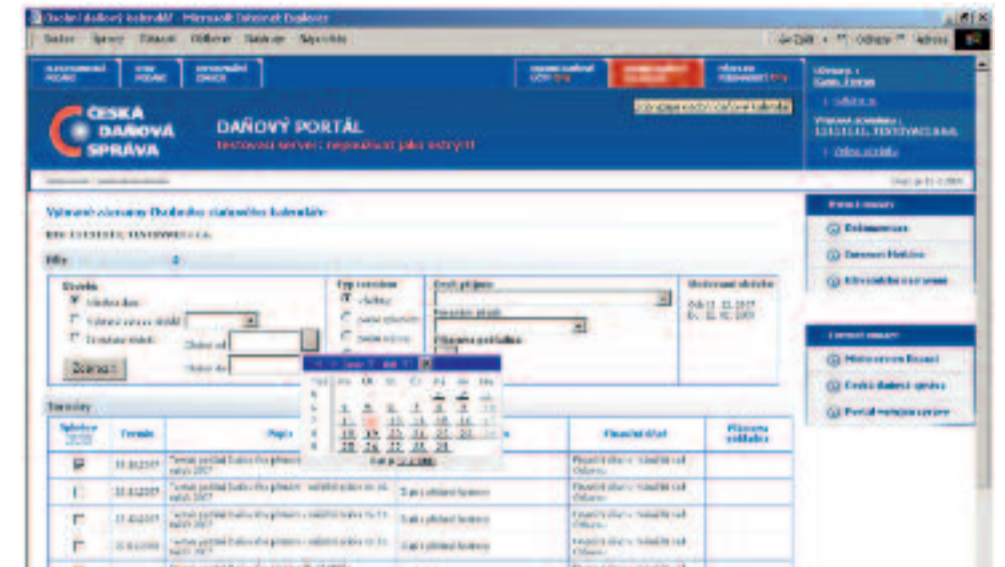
Osobní daňový kalendář - Microsoft Internet Explorer

Soubor Úpravy Zobrazit Oblíbené Nástroje Nápověda

ČESKÁ DAŇOVÁ SPRÁVA

DAŇOVÝ PORTÁL

testovací server: nepoužívat jako ostrý!!!

Zobrazení osobního daňového kalendáře

Výpis termínů z osobního daňového kalendáře

Filtr

Zobrazit

Termíny

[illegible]